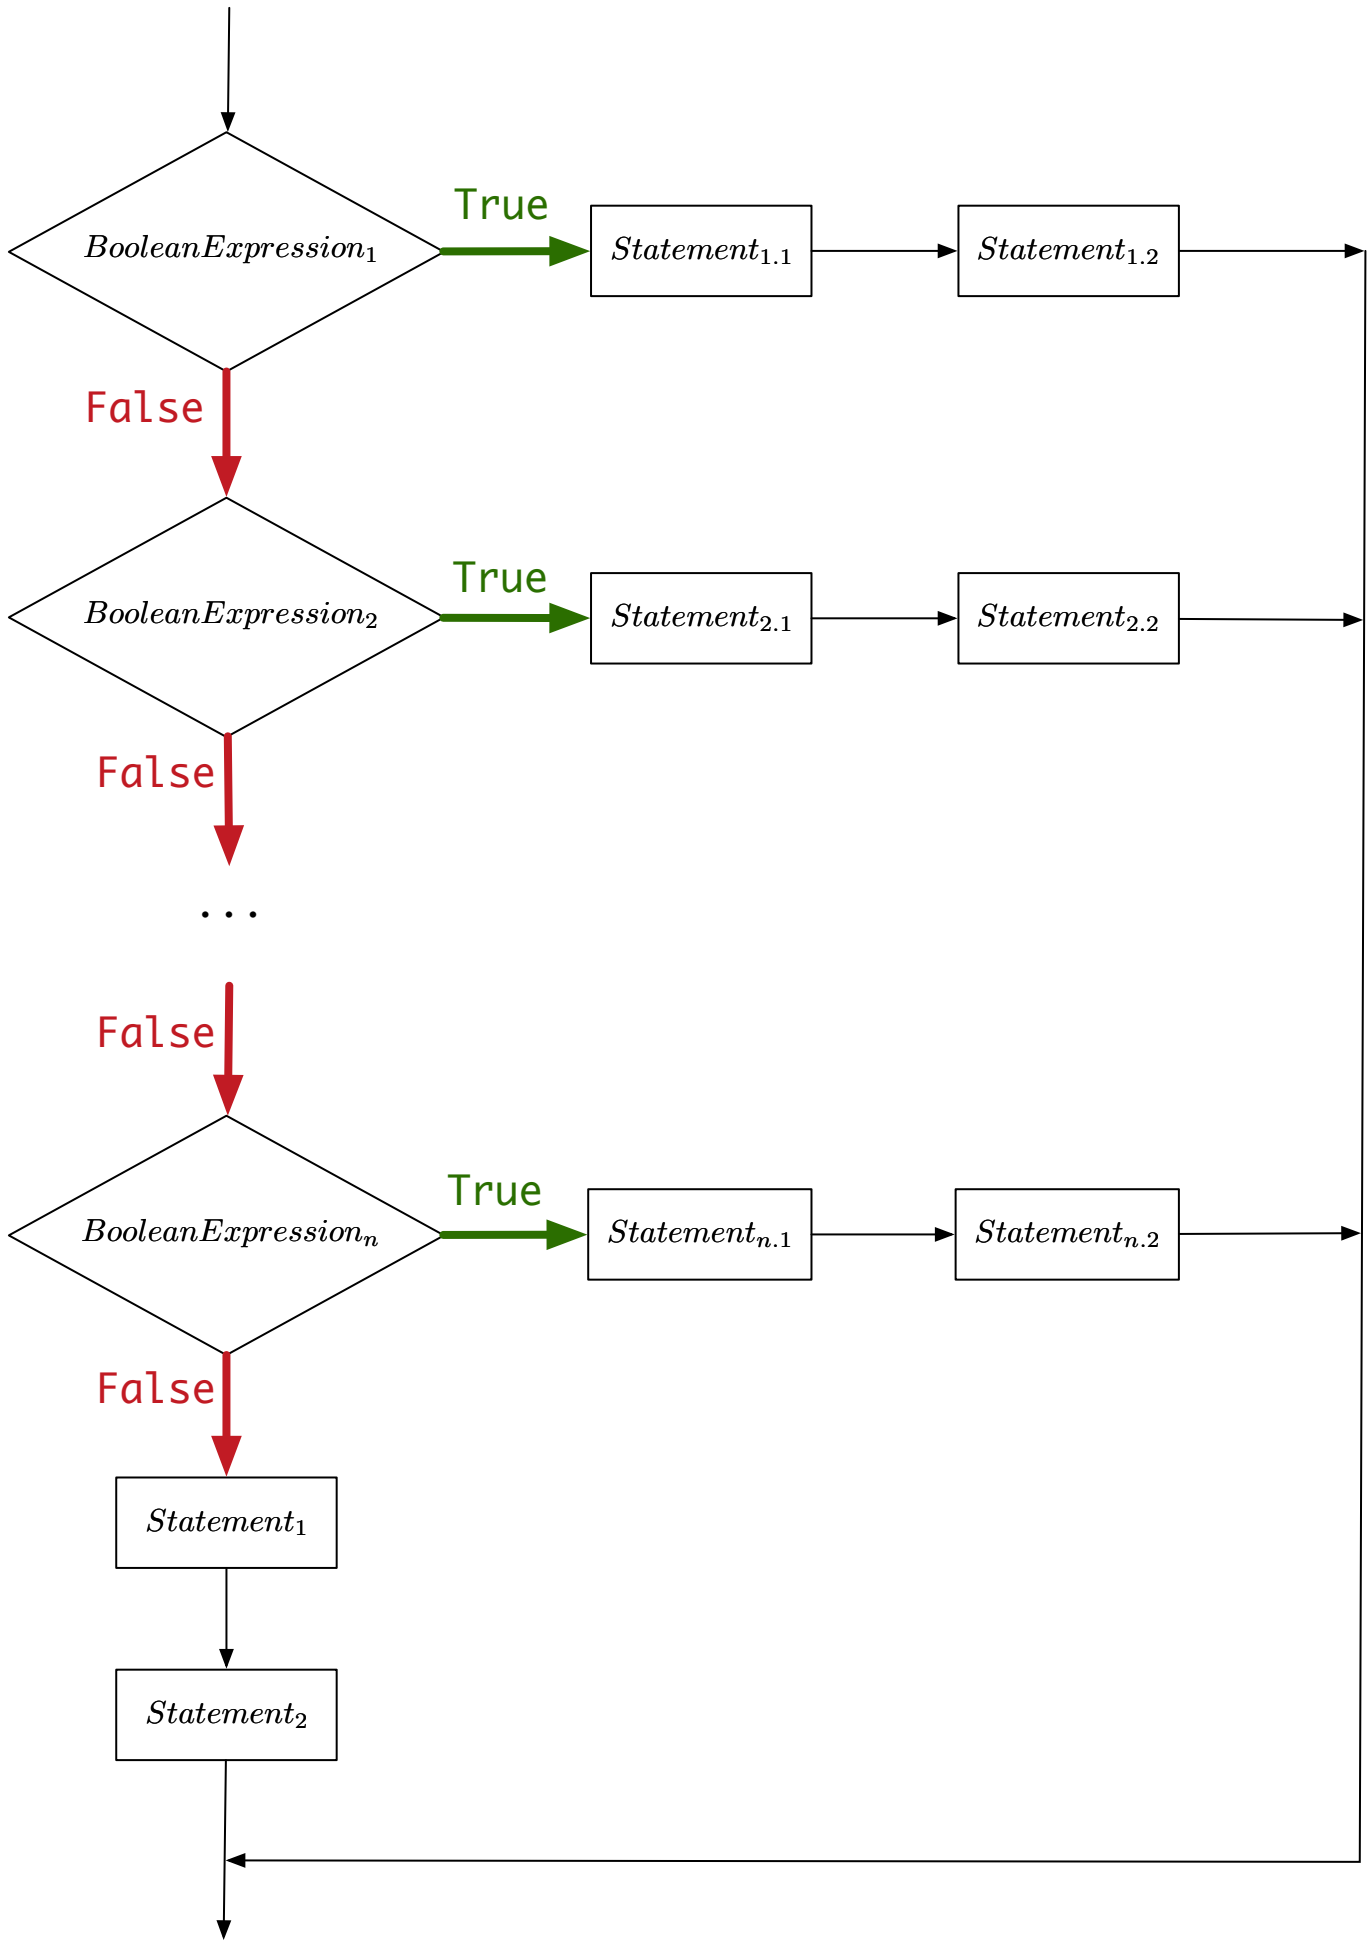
$BooleanExpression_1$

True

$Statement_{1.1}$

$Statement_{1.2}$

False

$BooleanExpression_2$

True

$Statement_{2.1}$

$Statement_{2.2}$

False

...

False

$BooleanExpression_n$

True

$Statement_{n.1}$

$Statement_{n.2}$

False

$Statement_1$

$Statement_2$